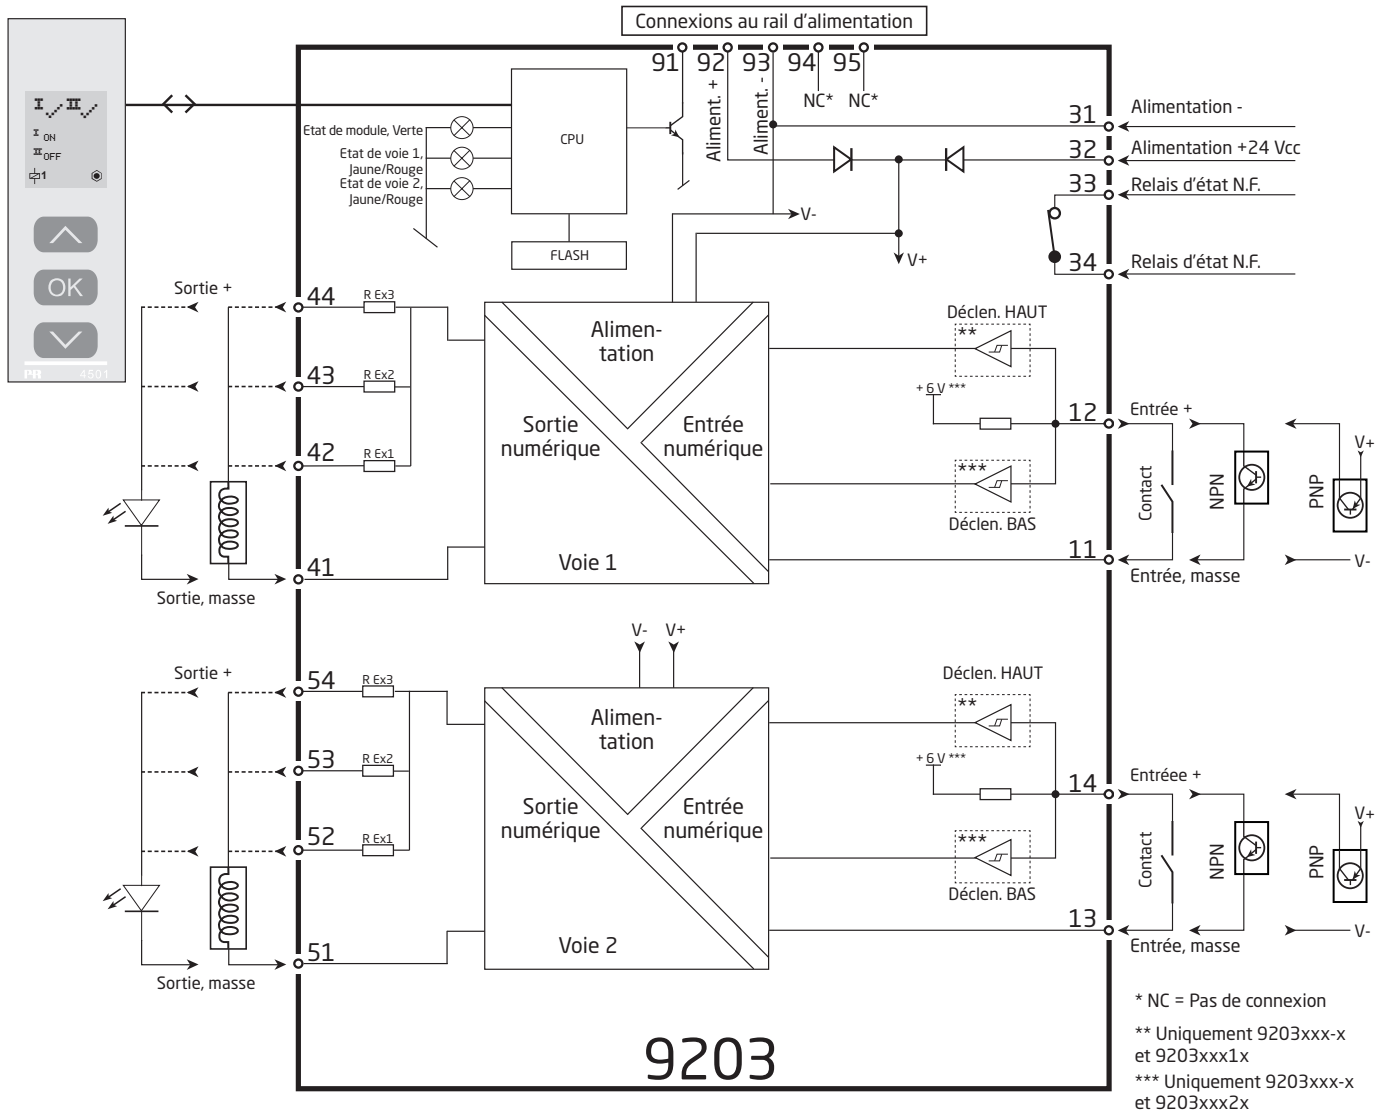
Connexions au rail d'alimentation

91 92 93 94 95

Aliment. + Aliment. - NC* NC*

$\mathrm{I}$ $\mathrm{II}$
$\mathrm{I}$ ON
$\mathrm{II}$ OFF
1

OK

PR 4501

Etat de module, Verte
Etat de voie 1, Jaune/Rouge
Etat de voie 2, Jaune/Rouge

CPU

FLASH

V-
V+

31 Alimentation -
32 Alimentation +24 Vcc
33 Relais d'état N.F.
34 Relais d'état N.F.

Sortie +
44 R Ex3
43 R Ex2
42 R Ex1
41
Sortie, masse

Alimentation
Sortie numérique
Entrée numérique
Voie 1

Déclen. HAUT
**
+6 V ***
***
Déclen. BAS

12 Entrée +
Contact
NPN
PNP
V+
V-
11 Entrée, masse

V- V+

Sortie +
54 R Ex3
53 R Ex2
52 R Ex1
51
Sortie, masse

Alimentation
Sortie numérique
Entrée numérique
Voie 2

Déclen. HAUT
**
+6 V ***
***
Déclen. BAS

14 Entréee +
Contact
NPN
PNP
V+
V-
13 Entrée, masse

* NC = Pas de connexion
** Uniquement 9203xxx-x et 9203xxx1x
*** Uniquement 9203xxx-x et 9203xxx2x

9203